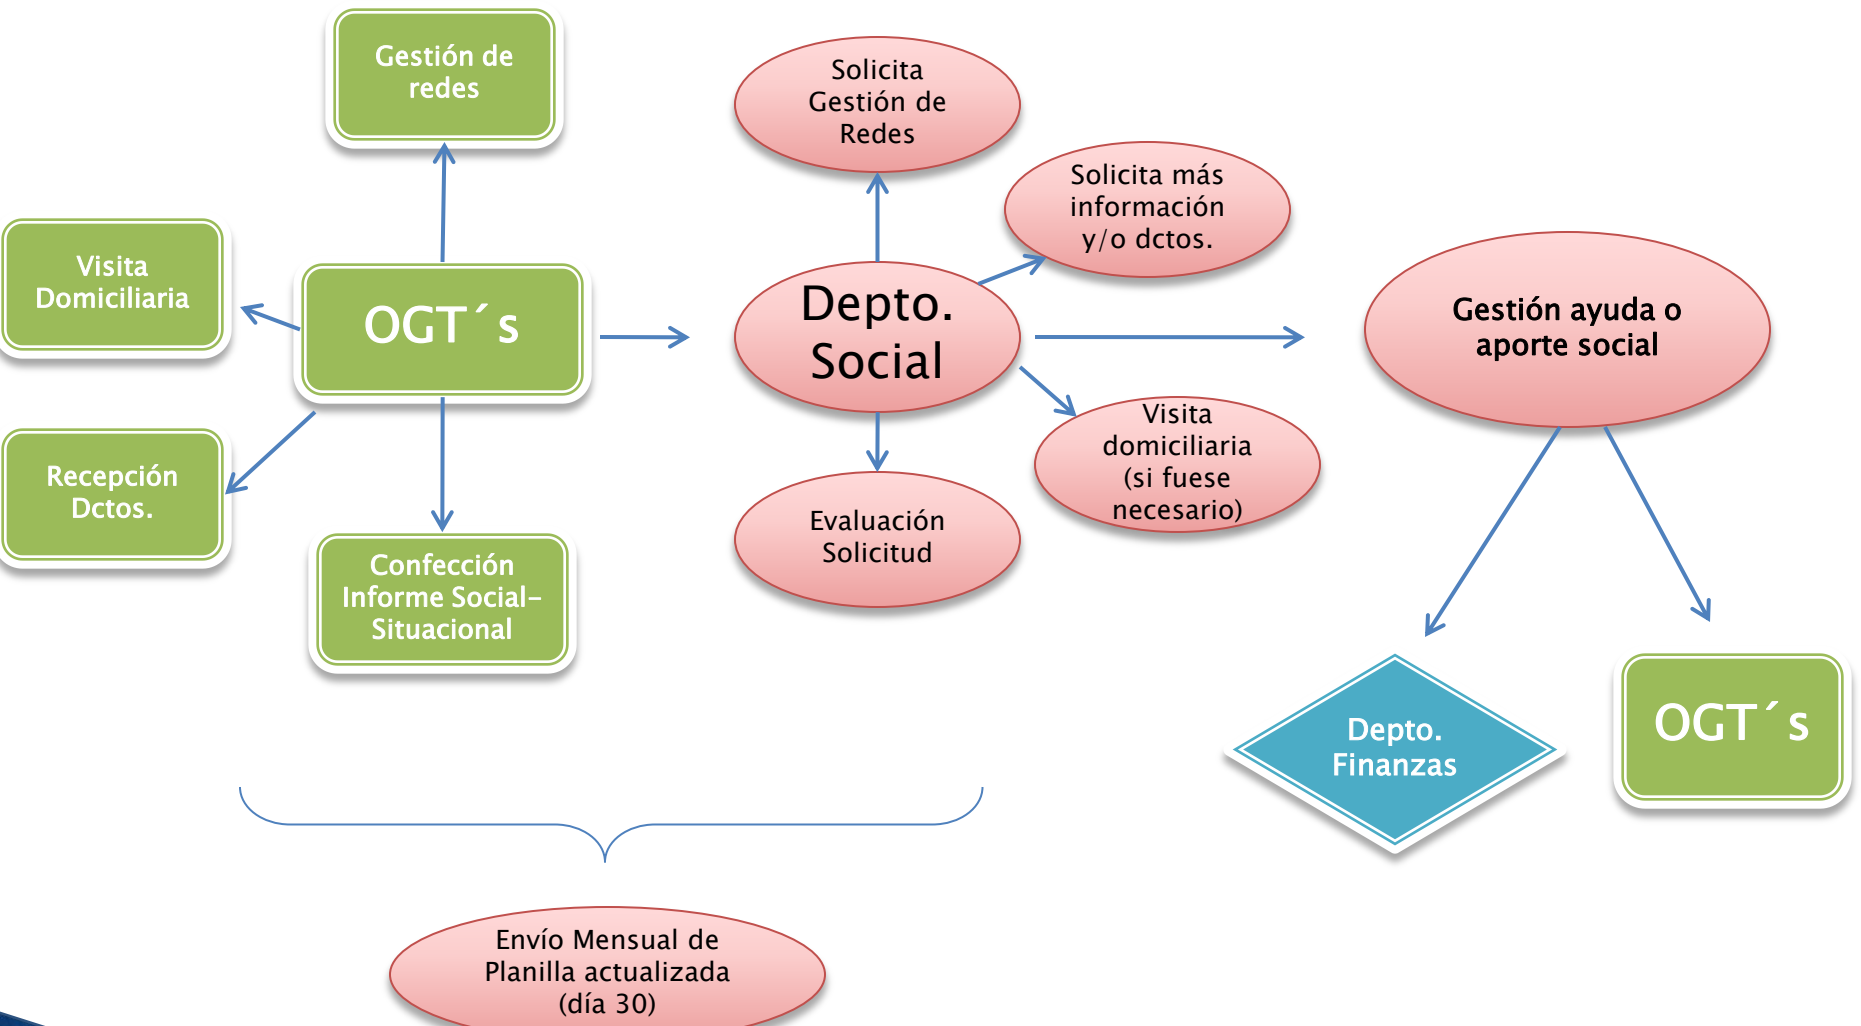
Gestión de redes

Visita Domiciliaria

OGT´s

Recepción Dctos.

Confección Informe Social-Situacional

Solicita Gestión de Redes

Solicita más información y/o dctos.

Depto. Social

Visita domiciliaria (si fuese necesario)

Evaluación Solicitud

Gestión ayuda o aporte social

Depto. Finanzas

OGT´s

Envío Mensual de Planilla actualizada (día 30)